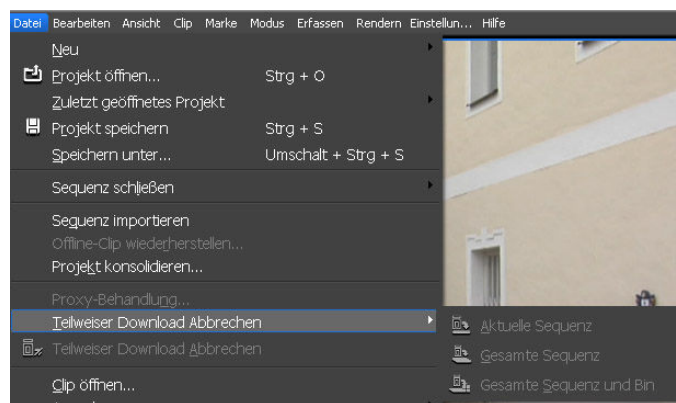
Datei Bearbeiten Ansicht Clip Marke Modus Erfassen Rendern Einstellun... Hilfe

Neu
Projekt öffnen... Strg + O
Zuletzt geöffnetes Projekt
Projekt speichern Strg + S
Speichern unter... Umschalt + Strg + S
Sequenz schließen
Sequenz importieren
Offline-Clip wiederherstellen...
Projekt konsolidieren...
Proxy-Behandlung...
Teilweiser Download Abbrechen
Teilweiser Download Abbrechen
Clip öffnen...

Aktuelle Sequenz
Gesamte Sequenz
Gesamte Sequenz und Bin